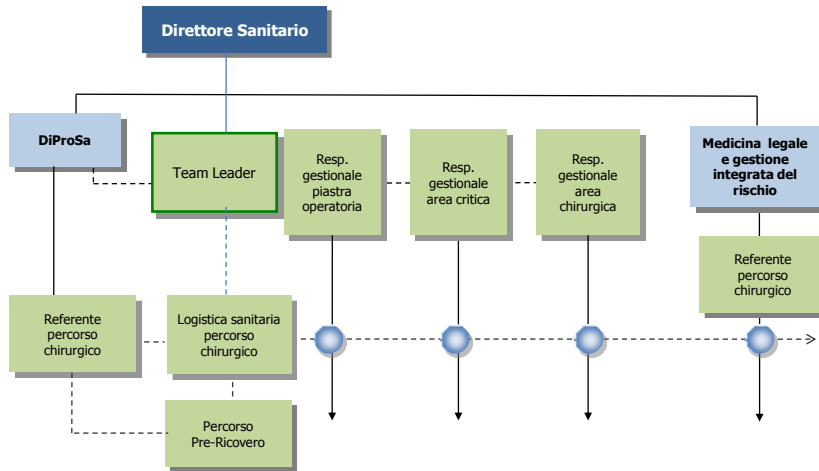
Direttore Sanitario

DiProSa

Team Leader

Resp. gestionale piastra operatoria

Resp. gestionale area critica

Resp. gestionale area chirurgica

Medicina legale e gestione integrata del rischio

Referente percorso chirurgico

Referente percorso chirurgico

Logistica sanitaria percorso chirurgico

Percorso Pre-Ricovero